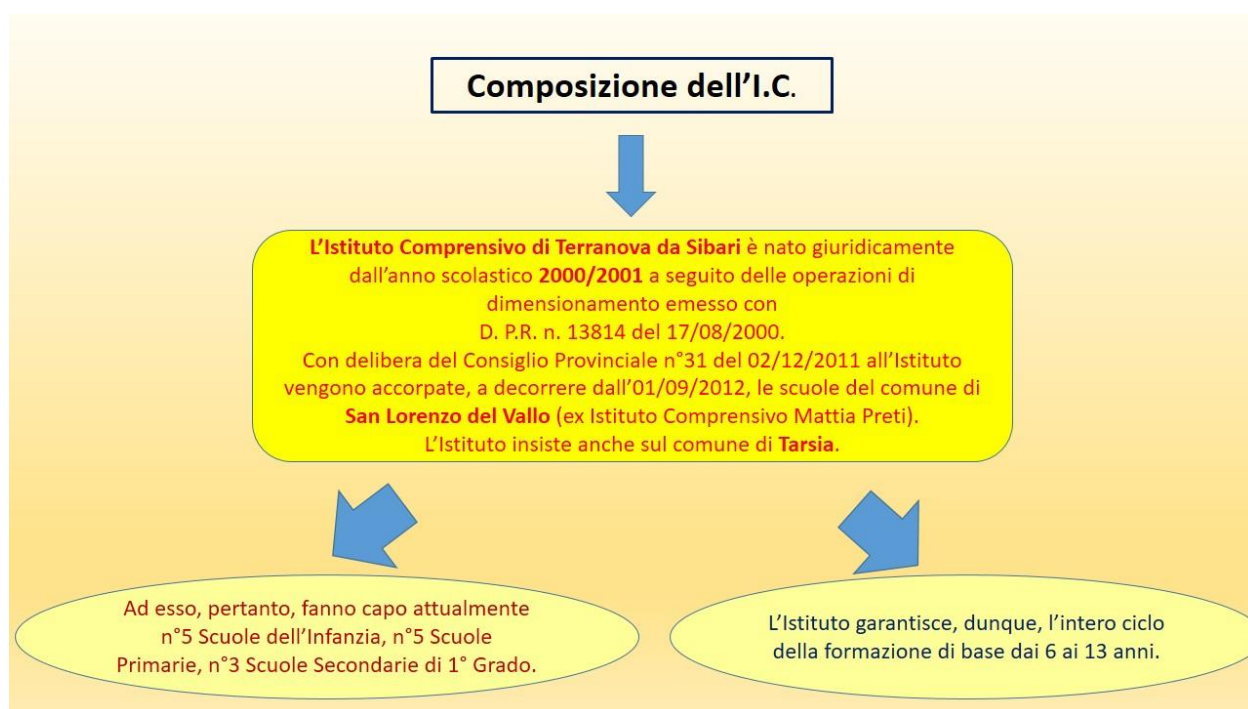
Composizione dell'I.C.

L'Istituto Comprensivo di Terranova da Sibari è nato giuridicamente dall'anno scolastico 2000/2001 a seguito delle operazioni di dimensionamento emesso con D. P.R. n. 13814 del 17/08/2000.
Con delibera del Consiglio Provinciale n°31 del 02/12/2011 all'Istituto vengono accorpate, a decorrere dall'01/09/2012, le scuole del comune di San Lorenzo del Vallo (ex Istituto Comprensivo Mattia Preti).
L'Istituto insiste anche sul comune di Tarsia.

Ad esso, pertanto, fanno capo attualmente n°5 Scuole dell'Infanzia, n°5 Scuole Primarie, n°3 Scuole Secondarie di 1° Grado.

L'Istituto garantisce, dunque, l'intero ciclo della formazione di base dai 6 ai 13 anni.